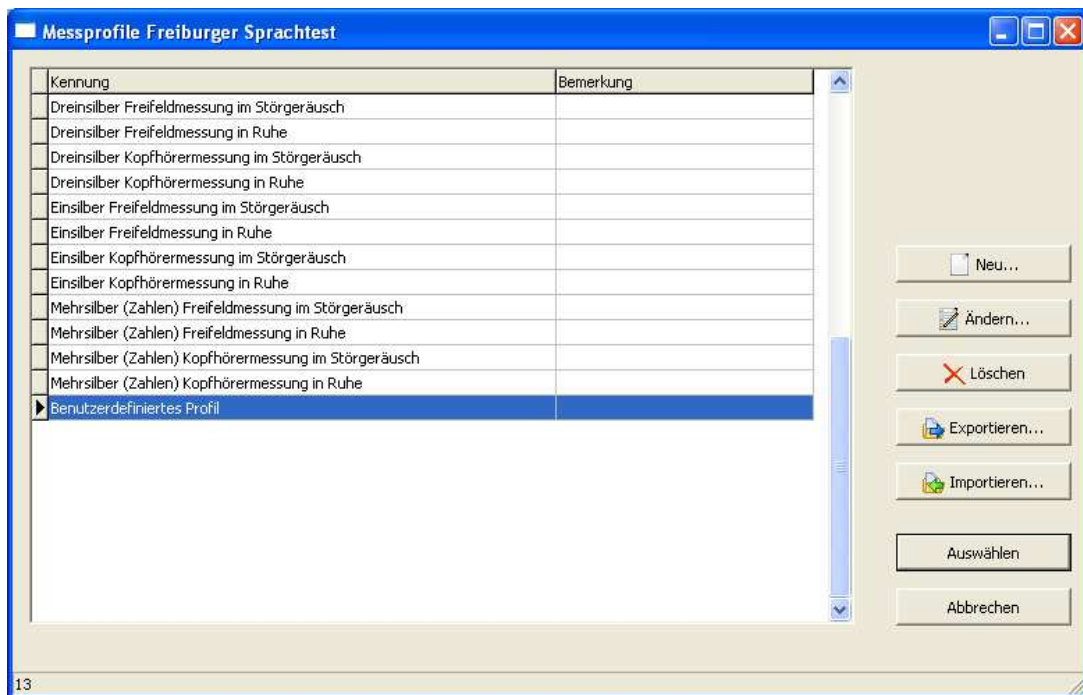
Messprofile Freiburger Sprachtest

| Kennung | Bemerkung |
|---|---|
| Dreinsilber Freifeldmessung im Störgeräusch | |
| Dreinsilber Freifeldmessung in Ruhe | |
| Dreinsilber Kopfhörermessung im Störgeräusch | |
| Dreinsilber Kopfhörermessung in Ruhe | |
| Einsilber Freifeldmessung im Störgeräusch | |
| Einsilber Freifeldmessung in Ruhe | |
| Einsilber Kopfhörermessung im Störgeräusch | |
| Einsilber Kopfhörermessung in Ruhe | |
| Mehrsilber (Zahlen) Freifeldmessung im Störgeräusch | |
| Mehrsilber (Zahlen) Freifeldmessung in Ruhe | |
| Mehrsilber (Zahlen) Kopfhörermessung im Störgeräusch | |
| Mehrsilber (Zahlen) Kopfhörermessung in Ruhe | |
| Benutzerdefiniertes Profil | |

Neu...
Ändern...
Löschen
Exportieren...
Importieren...
Auswählen
Abbrechen

13